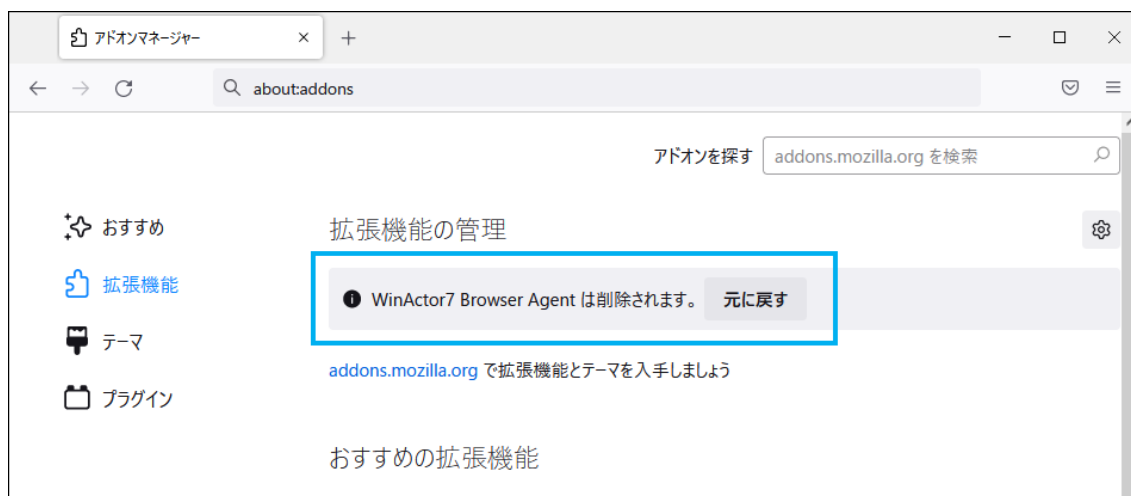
アドオンマネージャー ×
+

about:addons

アドオンを探す addons.mozilla.org を検索

おすすめ
拡張機能
テーマ
プラグイン

拡張機能の管理

WinActor7 Browser Agent は削除されます。 元に戻す

addons.mozilla.org で拡張機能とテーマを入手しましょう

おすすめの拡張機能